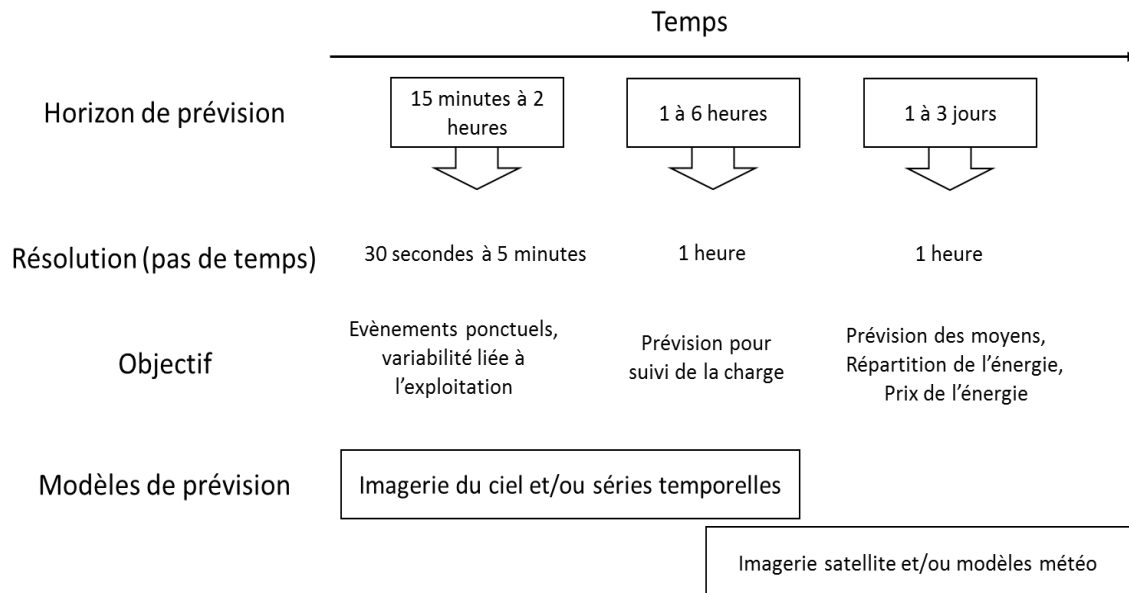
Temps

Horizon de prévision

15 minutes à 2 heures

1 à 6 heures

1 à 3 jours

Résolution (pas de temps)

30 secondes à 5 minutes

1 heure

1 heure

Objectif

Evènements ponctuels, variabilité liée à l'exploitation

Prévision pour suivi de la charge

Prévision des moyens, Répartition de l'énergie, Prix de l'énergie

Modèles de prévision

Imagerie du ciel et/ou séries temporelles

Imagerie satellite et/ou modèles météo